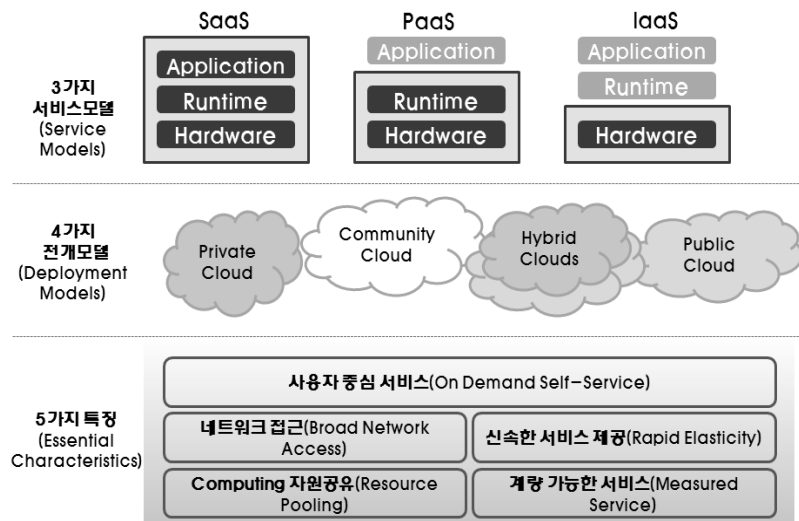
3가지 서비스모델 (Service Models)

SaaS
Application
Runtime
Hardware

PaaS
Application
Runtime
Hardware

IaaS
Application
Runtime
Hardware

4가지 전개모델 (Deployment Models)

Private Cloud

Community Cloud

Hybrid Clouds

Public Cloud

5가지 특징 (Essential Characteristics)

사용자 중심 서비스(On Demand Self-Service)

네트워크 접근(Broad Network Access)

신속한 서비스 제공(Rapid Elasticity)

Computing 자원공유(Resource Pooling)

계량 가능한 서비스(Measured Service)